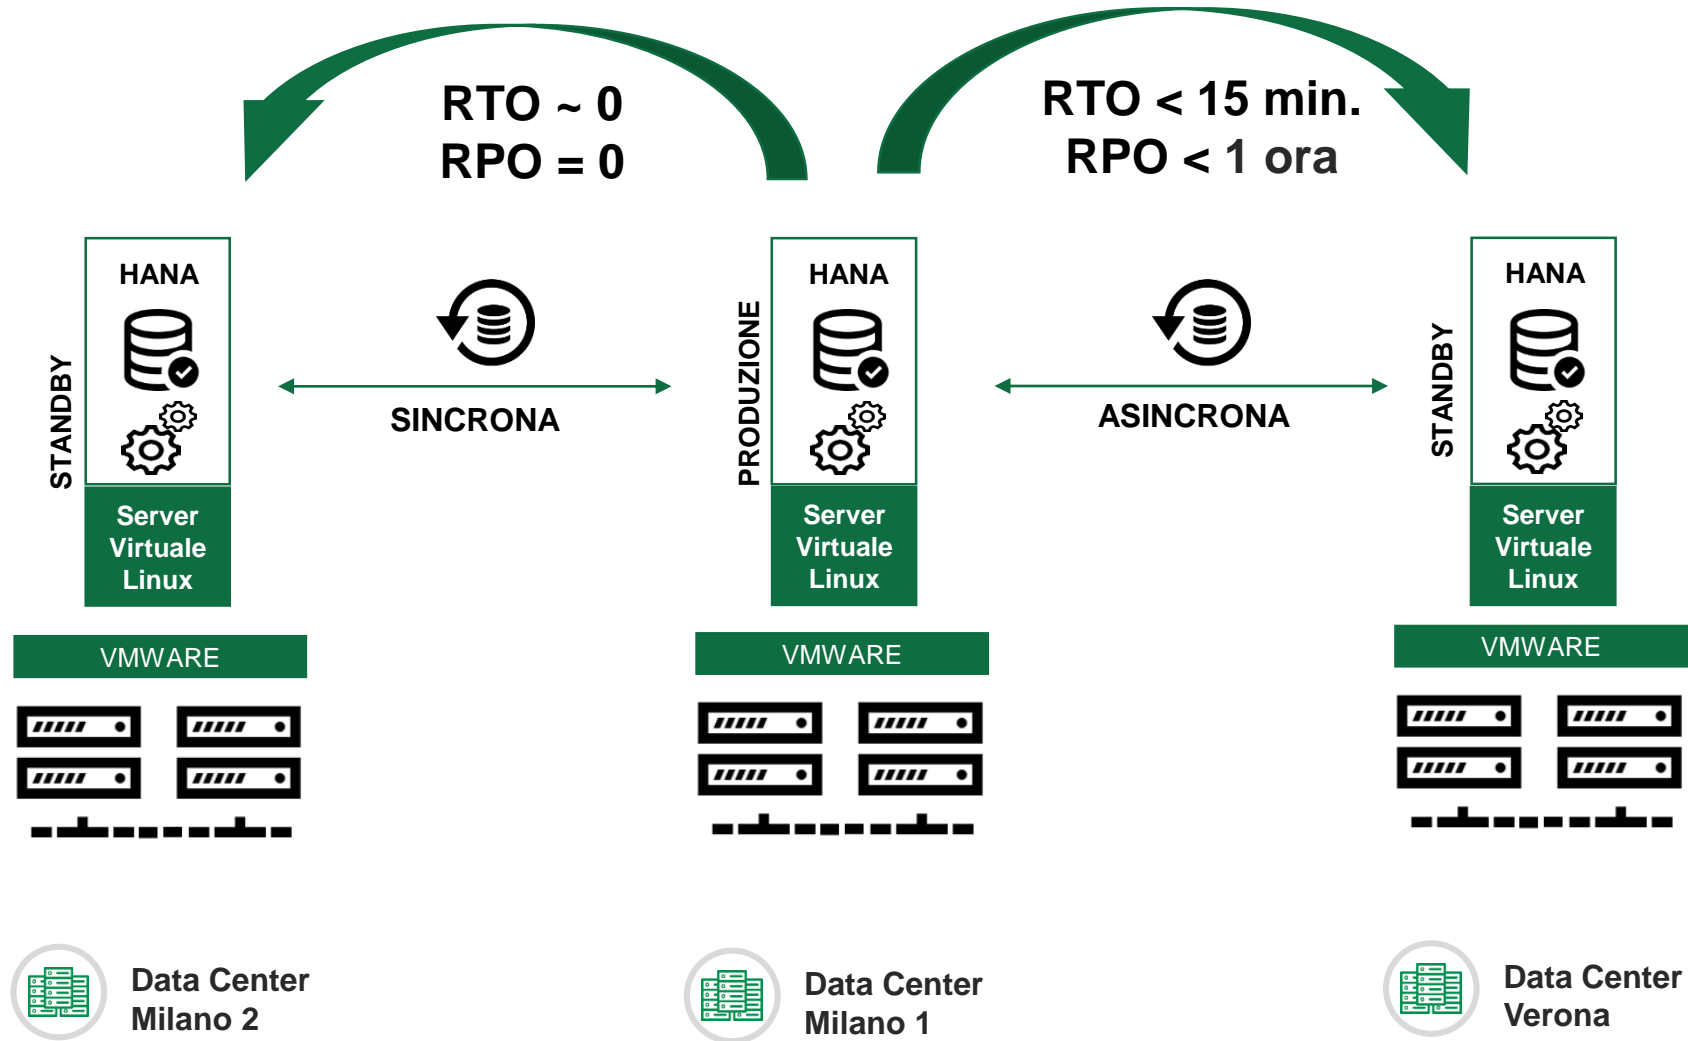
RTO ~ 0
RPO = 0

RTO < 15 min.
RPO < 1 ora

STANDBY
HANA
Server Virtuale Linux
VMWARE

SINCRONA

PRODUZIONE
HANA
Server Virtuale Linux
VMWARE

ASINCRONA

STANDBY
HANA
Server Virtuale Linux
VMWARE

Data Center Milano 2

Data Center Milano 1

Data Center Verona